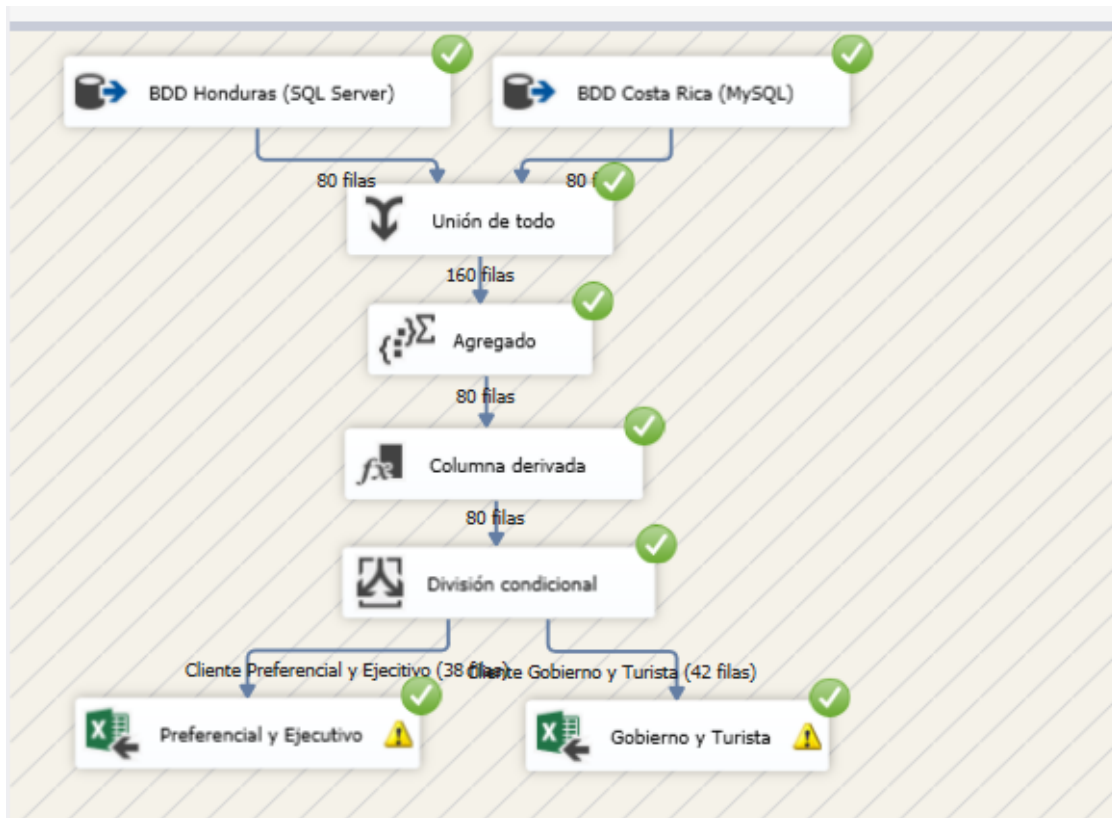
BDD Honduras (SQL Server)

BDD Costa Rica (MySQL)

80 filas

80 f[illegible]

Unión de todo

160 filas

Agregado

80 filas

Columna derivada

80 filas

División condicional

Cliente Preferencial y Ejecitivo (38 filas)

Cliente Gobierno y Turista (42 filas)

Preferencial y Ejecutivo

Gobierno y Turista